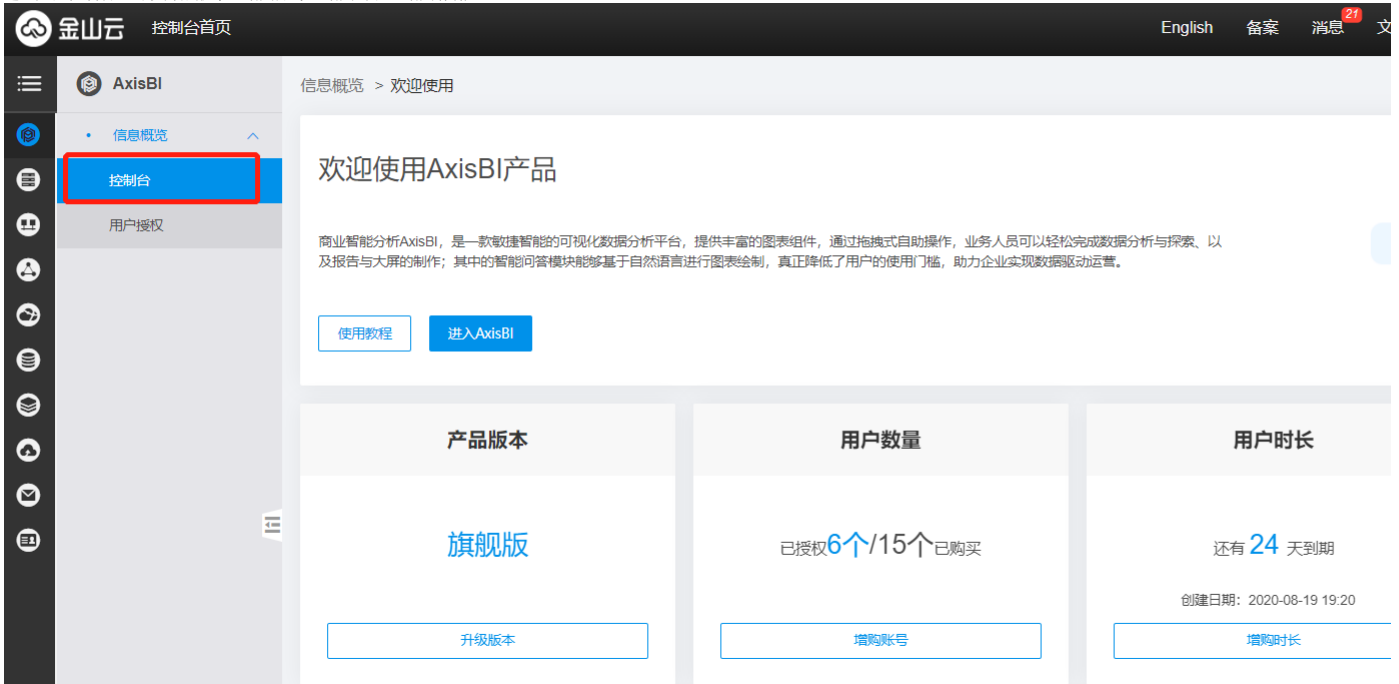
金山云 控制台首页

English 备案 消息 21 文

AxisBI

信息概览

控制台

用户授权

信息概览 > 欢迎使用

欢迎使用AxisBI产品

商业智能分析AxisBI，是一款敏捷智能的可视化数据分析平台，提供丰富的图表组件，通过拖拽式自助操作，业务人员可以轻松完成数据分析与探索、以及报告与大屏的制作；其中的智能问答模块能够基于自然语言进行图表绘制，真正降低了用户的使用门槛，助力企业实现数据驱动运营。

使用教程 进入AxisBI

产品版本

旗舰版

升级版本

用户数量

已授权6个/15个已购买

增购账号

用户时长

还有 24 天到期

创建日期：2020-08-19 19:20

增购时长